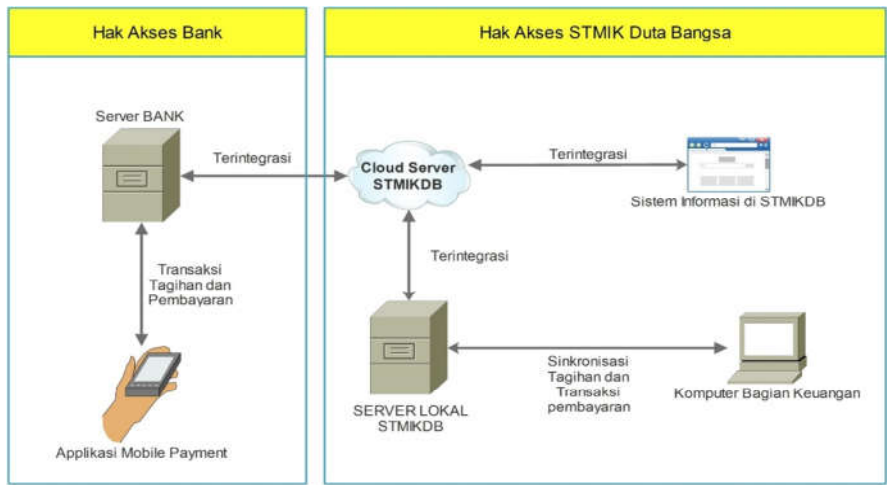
Hak Akses Bank

Server BANK

Transaksi Tagihan dan Pembayaran

Applikasi Mobile Payment

Terintegrasi

Hak Akses STMIK Duta Bangsa

Cloud Server STMIKDB

Terintegrasi

Sistem Informasi di STMIKDB

Terintegrasi

SERVER LOKAL STMIKDB

Sinkronisasi Tagihan dan Transaksi pembayaran

Komputer Bagian Keuangan